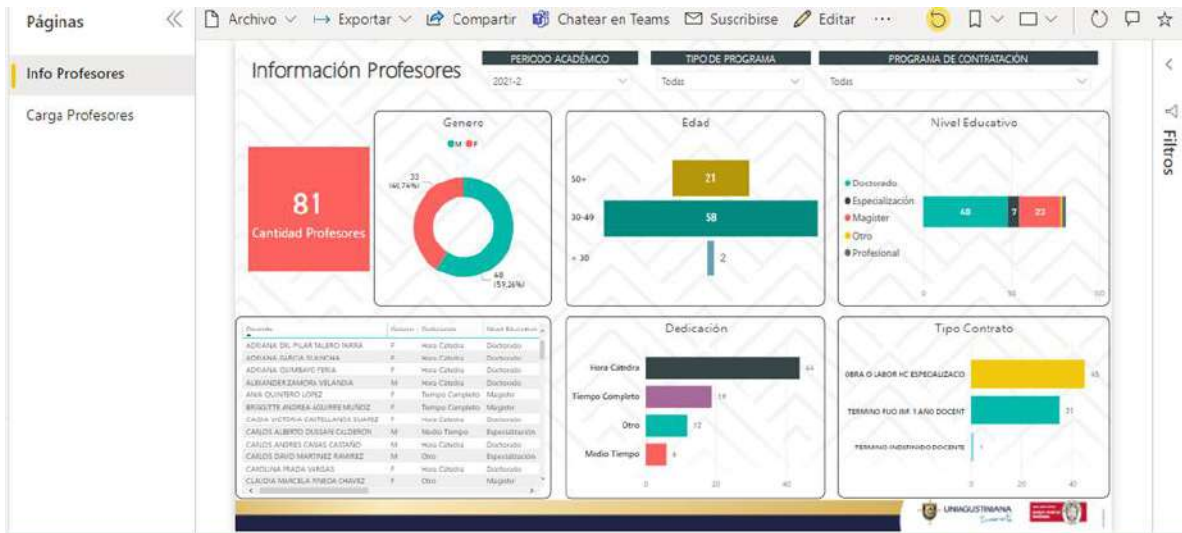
Páginas

Info Profesores

Carga Profesores

Archivo ∨ Exportar ∨ Compartir Chatear en Teams Suscribirse Editar ···

Filtros

Información Profesores

PERIODO ACADÉMICO
2021-2

TIPO DE PROGRAMA
Todas

PROGRAMA DE CONTRATACIÓN
Todas

81
Cantidad Profesores

Genero
M F
33 (40,74%)
48 (59,26%)

Edad
50+ 21
30-49 58
< 30 2

Nivel Educativo
Doctorado
Especialización
Magister
Otro
Profesional
48 7 23
0 50 100

| Docente | Genero | Dedicacion | Nivel Educativo |
|---|---|---|---|
| ADRIANA DEL PILAR TALERO IBARRA | F | Hora Cátedra | Doctorado |
| ADRIANA GARCIA BLANCHA | F | Hora Cátedra | Doctorado |
| ADRIANA QUIMBAYO FERIA | F | Hora Cátedra | Doctorado |
| ALEXANDER ZAMORA VELANDIA | M | Hora Cátedra | Doctorado |
| ANA QUINTERO LOPEZ | F | Tiempo Completo | Magister |
| BRIGITTE ANDREA AGUIRRE MUÑOZ | F | Tiempo Completo | Magister |
| CAGIA VICTORIA CASTELLANOS SUAREZ | F | Hora Cátedra | Doctorado |
| CARLOS ALBERTO DUSSAN CALDERON | M | Medio Tiempo | Especialización |
| CARLOS ANDRES CANAS CASTAÑO | M | Hora Cátedra | Doctorado |
| CARLOS DAVID MARTINEZ RAMIREZ | M | Otro | Especialización |
| CAROLINA PRADA VARGAS | F | Hora Cátedra | Doctorado |
| CLAUDIA MARCELA PINEDA CHAVEZ | F | Otro | Magister |

Dedicación
Hora Cátedra 44
Tiempo Completo 19
Otro 12
Medio Tiempo 6
0 20 40

Tipo Contrato
OBRA O LABOR HC ESPECIALIZACO 45
TERMINO FIJO INF. 1 AÑO DOCENT 31
TERMINO INDEFINIDO DOCENTE 1
0 20 40

UNIAGUSTINIANA